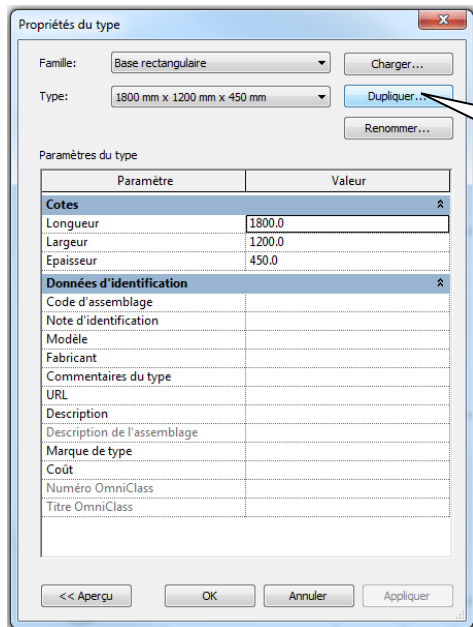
Propriétés du type

Famille: Base rectangulaire

Charger...

Type: 1800 mm x 1200 mm x 450 mm

Dupliquer...

Renommer...

Paramètres du type

| Paramètre | Valeur |
|---|---|
| **Cotes** | |
| Longueur | 1800.0 |
| Largeur | 1200.0 |
| Epaisseur | 450.0 |
| **Données d'identification** | |
| Code d'assemblage | |
| Note d'identification | |
| Modèle | |
| Fabricant | |
| Commentaires du type | |
| URL | |
| Description | |
| Description de l'assemblage | |
| Marque de type | |
| Coût | |
| Numéro OmniClass | |
| Titre OmniClass | |

<< Aperçu OK Annuler Appliquer